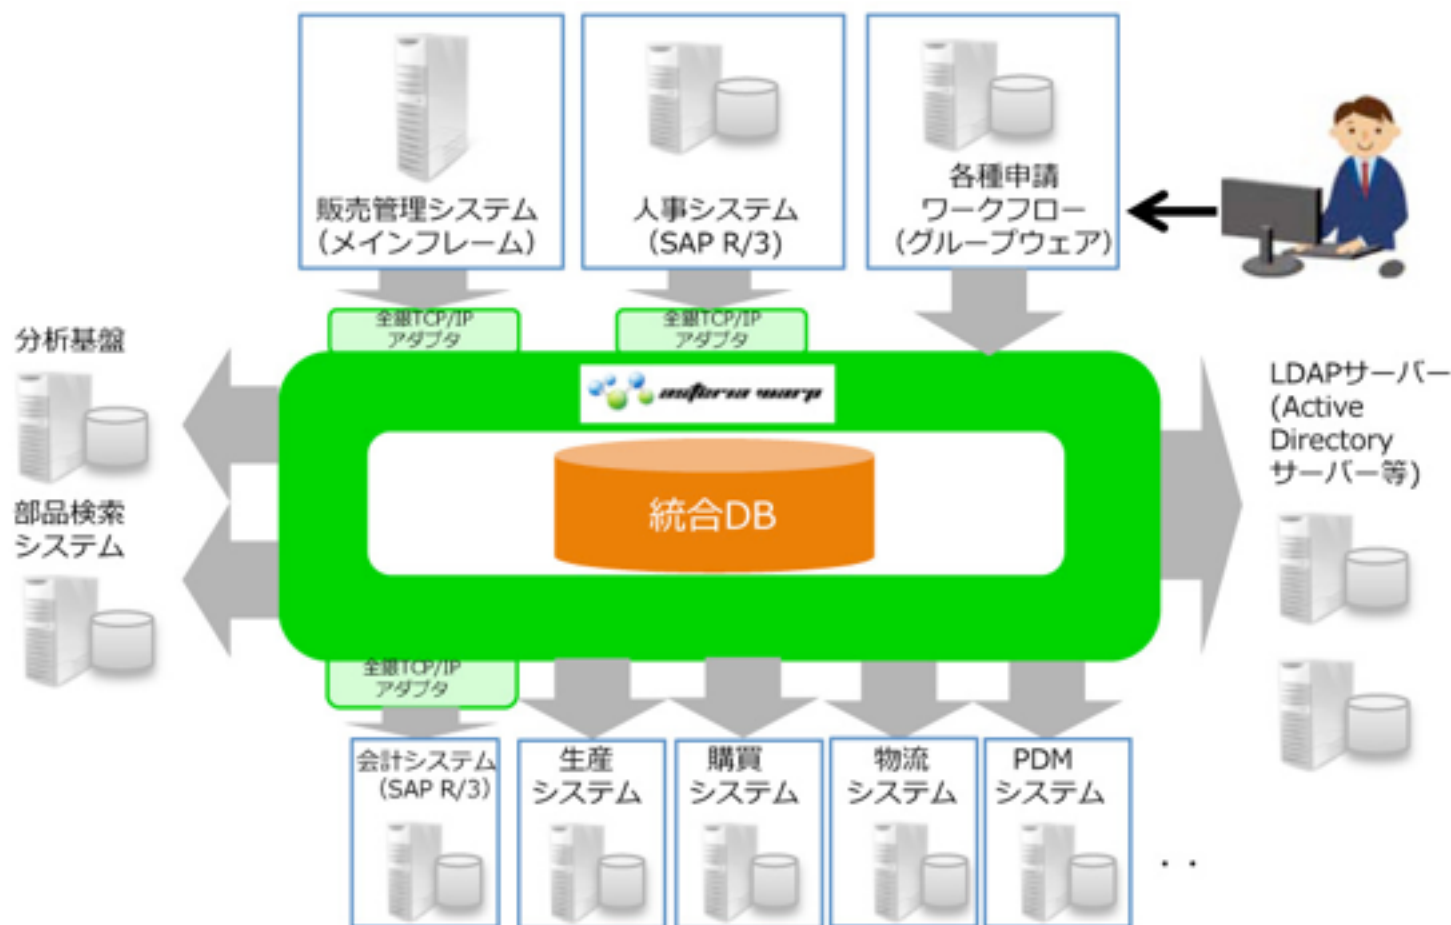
販売管理システム
(メインフレーム)

人事システム
(SAP R/3)

各種申請
ワークフロー
(グループウェア)

全銀TCP/IP
アダプタ

全銀TCP/IP
アダプタ

分析基盤

infoma warp

統合DB

LDAPサーバー
(Active Directory
サーバー等)

部品検索
システム

全銀TCP/IP
アダプタ

会計システム
(SAP R/3)

生産
システム

購買
システム

物流
システム

PDM
システム

・・